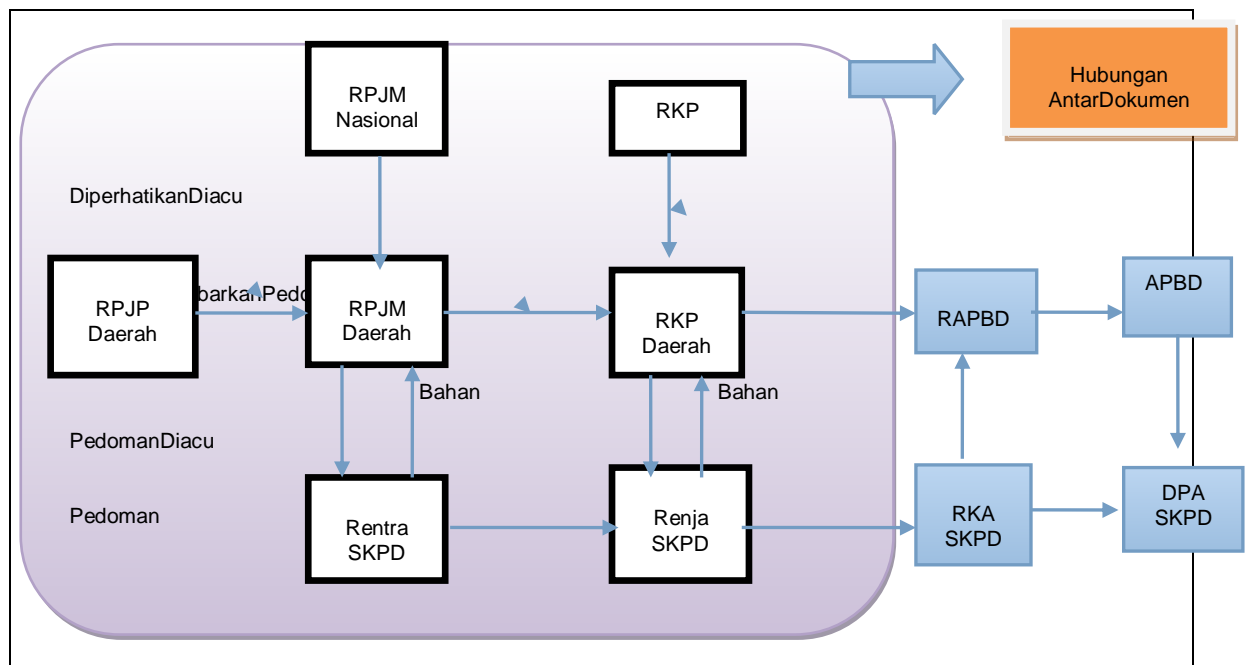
Hubungan AntarDokumen

RPJM Nasional

RKP

DiperhatikanDiacu

RPJP Daerah

barkanPedo

RPJM Daerah

RKP Daerah

RAPBD

APBD

Bahan

Bahan

PedomanDiacu

Pedoman

Rentra SKPD

Renja SKPD

RKA SKPD

DPA SKPD